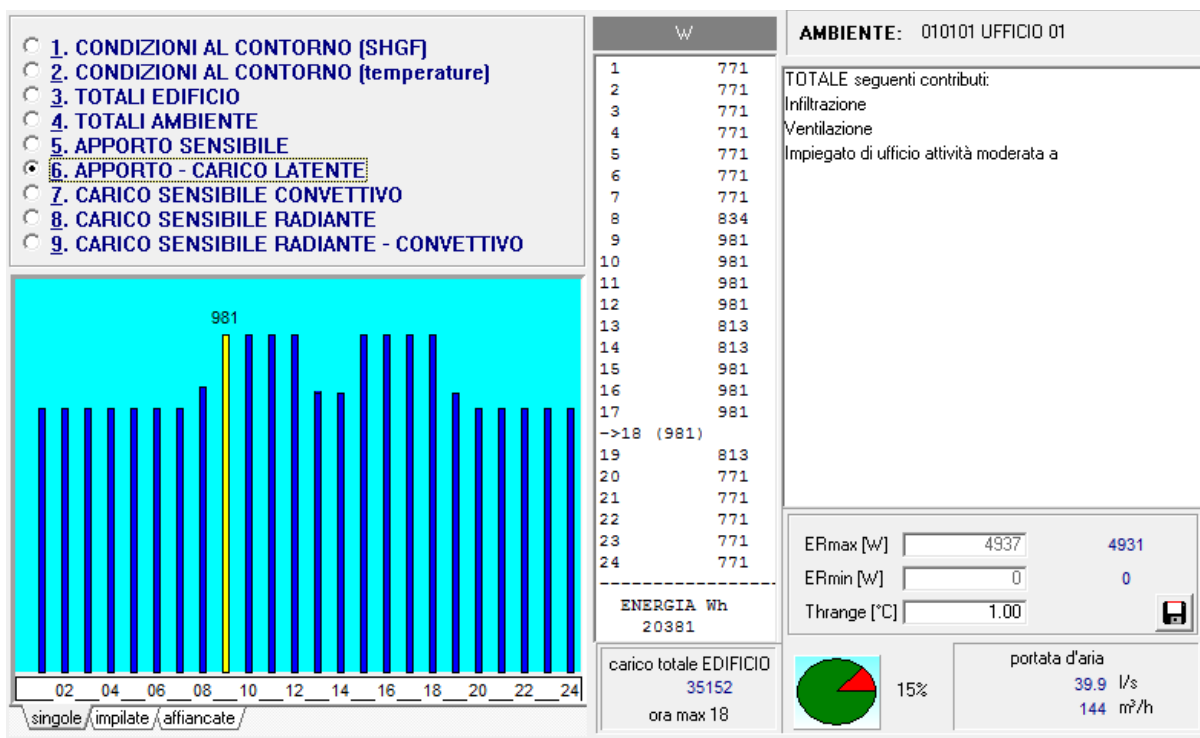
1. CONDIZIONI AL CONTORNO (SHGF)
2. CONDIZIONI AL CONTORNO (temperature)
3. TOTALI EDIFICIO
4. TOTALI AMBIENTE
5. APPORTO SENSIBILE
6. APPORTO - CARICO LATENTE
7. CARICO SENSIBILE CONVETTIVO
8. CARICO SENSIBILE RADIANTE
9. CARICO SENSIBILE RADIANTE - CONVETTIVO

981

02 04 06 08 10 12 14 16 18 20 22 24

singole impilate affiancate

W

| | |
|---|---|
| 1 | 771 |
| 2 | 771 |
| 3 | 771 |
| 4 | 771 |
| 5 | 771 |
| 6 | 771 |
| 7 | 771 |
| 8 | 834 |
| 9 | 981 |
| 10 | 981 |
| 11 | 981 |
| 12 | 981 |
| 13 | 813 |
| 14 | 813 |
| 15 | 981 |
| 16 | 981 |
| 17 | 981 |
| ->18 | (981) |
| 19 | 813 |
| 20 | 771 |
| 21 | 771 |
| 22 | 771 |
| 23 | 771 |
| 24 | 771 |

ENERGIA Wh
20381

carico totale EDIFICIO
35152
ora max 18

AMBIENTE: 010101 UFFICIO 01

TOTALE seguenti contributi:
Infiltrazione
Ventilazione
Impiegato di ufficio attività moderata a

ERmax [W] 4937 4931
ERmin [W] 0 0
Thrange [°C] 1.00

15%

portata d'aria
39.9 l/s
144 m³/h